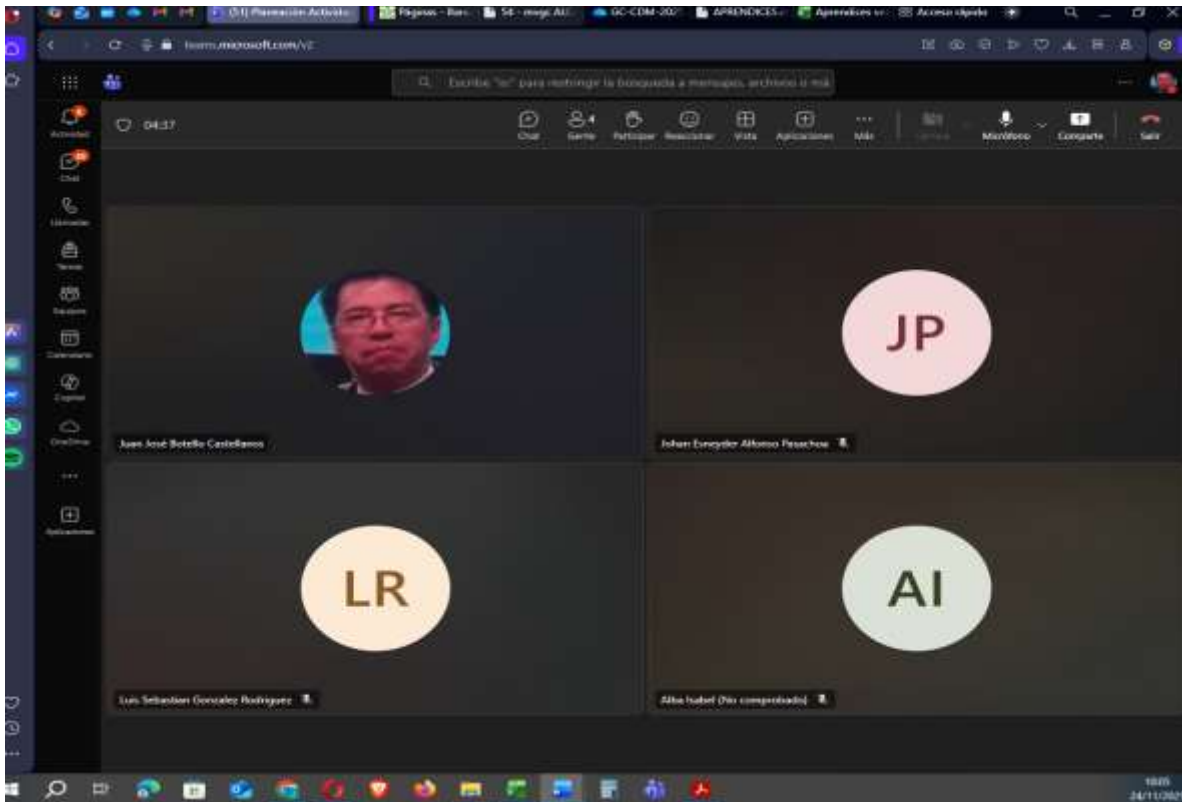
(51) Planeación Activida | Páginas - Ban | 54 - mega AU | GC-CDM-202 | APRENDICES | Aprendices | Acceso rápido

teams.microsoft.com/v2

Escribe "/" para restringir la búsqueda a mensajes, archivos o más

Actividad
Chat
Llamadas
Teams
Equipos
Calendario
Copilot
OneDrive
...
Aplicaciones

04:37

Chat
Gente 4
Participar
Reaccionar
Vista
Aplicaciones
Más
Cámara
Micrófono
Compartir
Salir

Juan José Botello Castellanos

JP
Johan Esneyder Alfonso Pesachoa

LR
Luis Sebastian Gonzalez Rodriguez

AI
Alba Isabel (No comprobado)

18:05
24/11/202